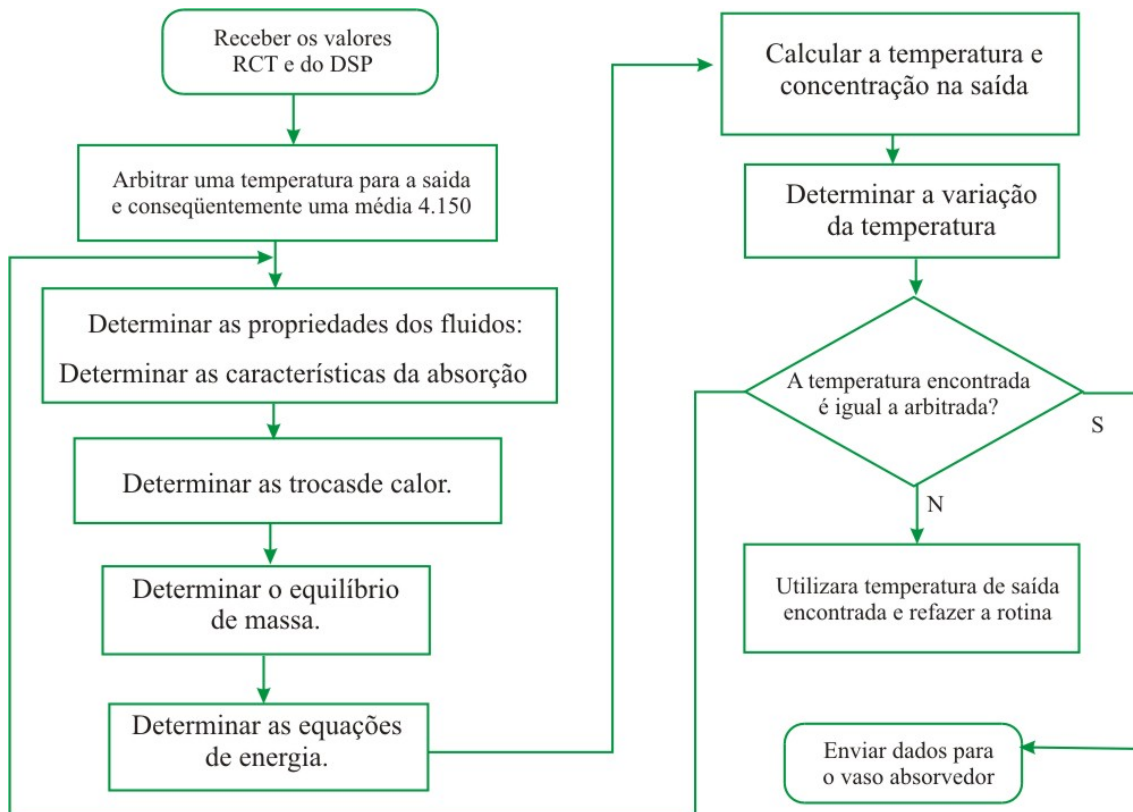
Receber os valores RCT e do DSP

Arbitrar uma temperatura para a saida e conseqüentemente uma média 4.150

Determinar as propriedades dos fluidos:

Determinar as características da absorção

Determinar as trocasde calor.

Determinar o equilíbrio de massa.

Determinar as equações de energia.

Calcular a temperatura e concentração na saída

Determinar a variação da temperatura

A temperatura encontrada é igual a arbitrada?

S

N

Utilizara temperatura de saída encontrada e refazer a rotina

Enviar dados para o vaso absorvedor